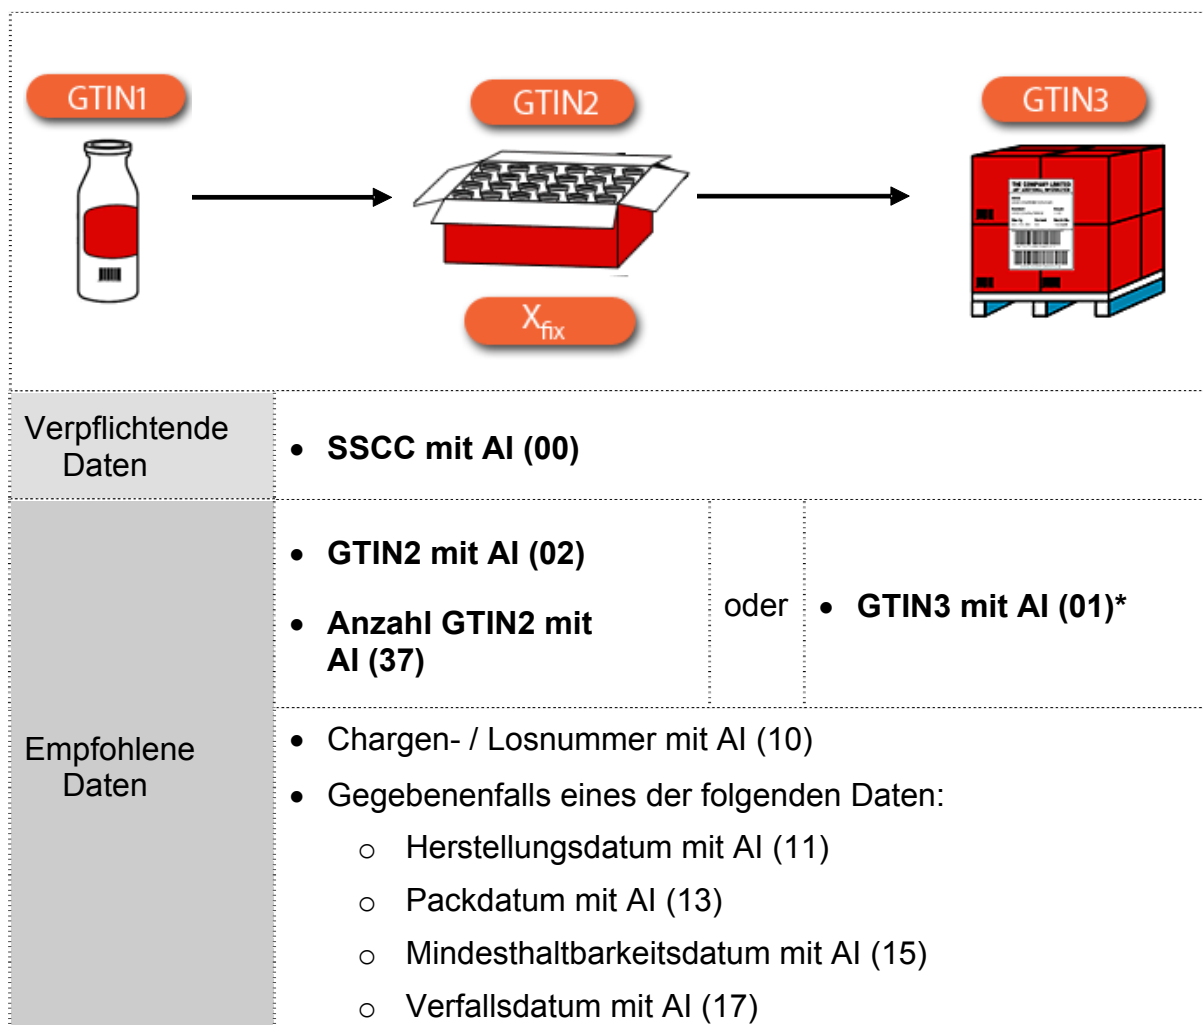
GTIN1

GTIN2

GTIN3

$X_{fix}$

THE COMPANY LIMITED

| Verpflichtende Daten | • **SSCC mit AI (00)** | | |
|---|---|---|---|
| Empfohlene Daten | • **GTIN2 mit AI (02)** <br> • **Anzahl GTIN2 mit AI (37)** | oder | • **GTIN3 mit AI (01)*** |
| | • Chargen- / Losnummer mit AI (10) <br> • Gegebenenfalls eines der folgenden Daten: <br> o Herstellungsdatum mit AI (11) <br> o Packdatum mit AI (13) <br> o Mindesthaltbarkeitsdatum mit AI (15) <br> o Verfallsdatum mit AI (17) | | |